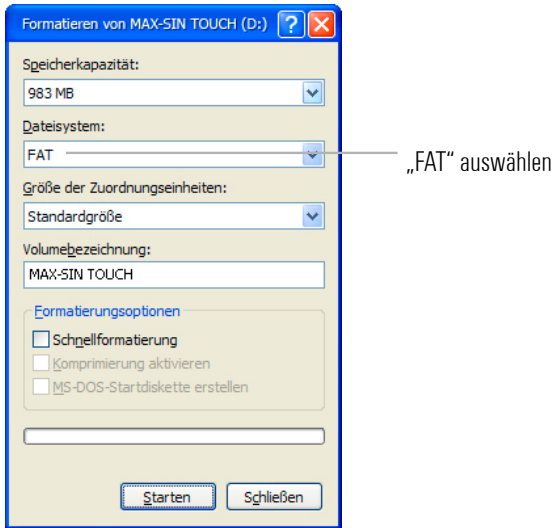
Formatieren von MAX-SIN TOUCH (D:)

Speicherkapazität:
983 MB

Dateisystem:
FAT

„FAT" auswählen

Größe der Zuordnungseinheiten:
Standardgröße

Volumebezeichnung:
MAX-SIN TOUCH

Formatierungsoptionen
Schnellformatierung
Komprimierung aktivieren
MS-DOS-Startdiskette erstellen

Starten
Schließen